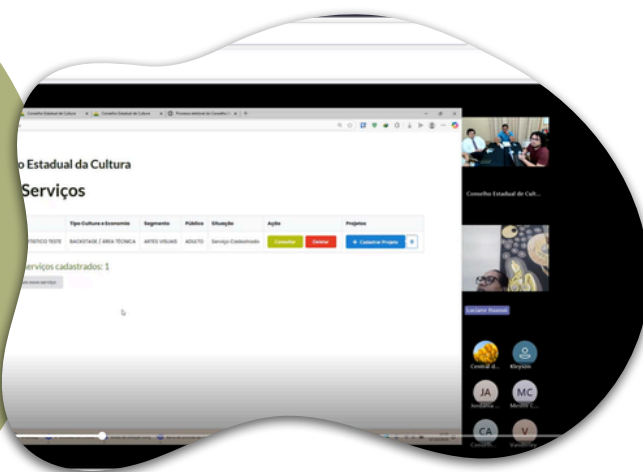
Conselho Estadual da Cultura
Conselho Estadual da Cultura
Processo eleitoral do Conselho

o Estadual da Cultura

Serviços

| | Tipo Cultura e Economia | Segmento | Público | Situação | Ação | Projetos |
|---|---|---|---|---|---|---|
| ...TISTICO TESTE | BACKSTAGE / ÁREA TÉCNICA | ARTES VISUAIS | ADULTO | Serviço Cadastrado | Consultar Excluir | + Cadastrar Projeto |

serviços cadastrados: 1

Conselho Estadual de Cult...

Luciano Ruanes

Central d...
Kleyson

JA
Jordana ...

MC
Mesmo C...

CA
Conselh...

V
Vandilson